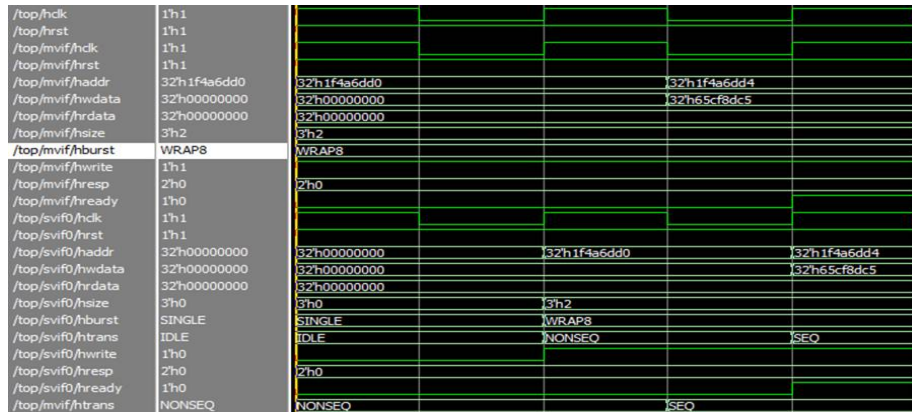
| Signal | Value | Waveform |
|---|---|---|
| /top/hclk | 1'h1 | |
| /top/hrst | 1'h1 | |
| /top/mvif/hclk | 1'h1 | |
| /top/mvif/hrst | 1'h1 | |
| /top/mvif/haddr | 32'h1f4a6dd0 | 32'h1f4a6dd0 32'h1f4a6dd4 |
| /top/mvif/hwdata | 32'h00000000 | 32'h00000000 32'h65cf8dc5 |
| /top/mvif/hrdata | 32'h00000000 | 32'h00000000 |
| /top/mvif/hsize | 3'h2 | 3'h2 |
| /top/mvif/hburst | WRAP8 | WRAP8 |
| /top/mvif/hwrite | 1'h1 | |
| /top/mvif/hresp | 2'h0 | 2'h0 |
| /top/mvif/hready | 1'h0 | |
| /top/svif0/hclk | 1'h1 | |
| /top/svif0/hrst | 1'h1 | |
| /top/svif0/haddr | 32'h00000000 | 32'h00000000 32'h1f4a6dd0 32'h1f4a6dd4 |
| /top/svif0/hwdata | 32'h00000000 | 32'h00000000 32'h65cf8dc5 |
| /top/svif0/hrdata | 32'h00000000 | 32'h00000000 |
| /top/svif0/hsize | 3'h0 | 3'h0 3'h2 |
| /top/svif0/hburst | SINGLE | SINGLE WRAP8 |
| /top/svif0/htrans | IDLE | IDLE NONSEQ SEQ |
| /top/svif0/hwrite | 1'h0 | |
| /top/svif0/hresp | 2'h0 | 2'h0 |
| /top/svif0/hready | 1'h0 | |
| /top/mvif/htrans | NONSEQ | NONSEQ SEQ |